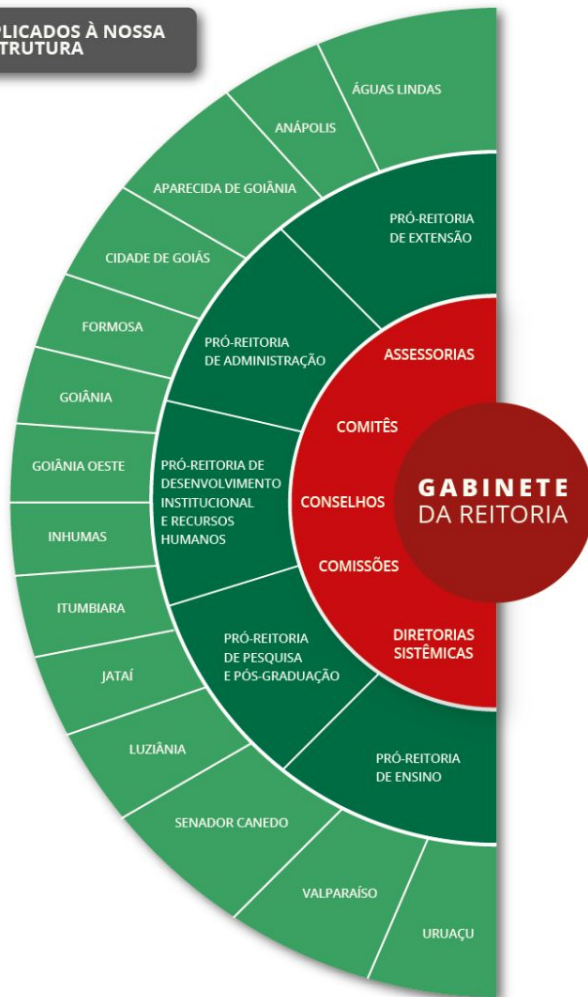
PLICADOS À NOSSA
TRUTURA

GABINETE
DA REITORIA

ASSESSORIAS
COMITÊS
CONSELHOS
COMISSÕES
DIRETORIAS SISTÊMICAS

PRÓ-REITORIA DE EXTENSÃO
PRÓ-REITORIA DE ADMINISTRAÇÃO
PRÓ-REITORIA DE DESENVOLVIMENTO INSTITUCIONAL E RECURSOS HUMANOS
PRÓ-REITORIA DE PESQUISA E PÓS-GRADUAÇÃO
PRÓ-REITORIA DE ENSINO

ÁGUAS LINDAS
ANÁPOLIS
APARECIDA DE GOIÂNIA
CIDADE DE GOIÁS
FORMOSA
GOIÂNIA
GOIÂNIA OESTE
INHUMAS
ITUMBIARA
JATAÍ
LUZIÂNIA
SENADOR CANEDO
VALPARAÍSO
URUAÇU